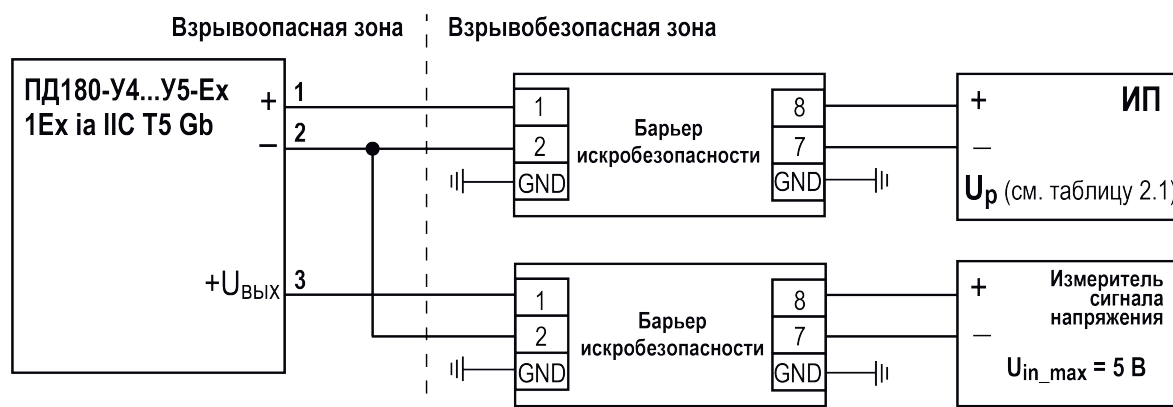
Взрывоопасная зона

Взрывобезопасная зона

ПД180-У4...У5-Ex
1Ex ia IIC T5 Gb

+
1
–
2

$+U_{вых}$
3

1
2
GND
Барьер искробезопасности
8
7
GND

+
ИП
–
$U_p$ (см. таблицу 2.1)

1
2
GND
Барьер искробезопасности
8
7
GND

+
Измеритель сигнала напряжения
–
$U_{in\_max}$ = 5 В